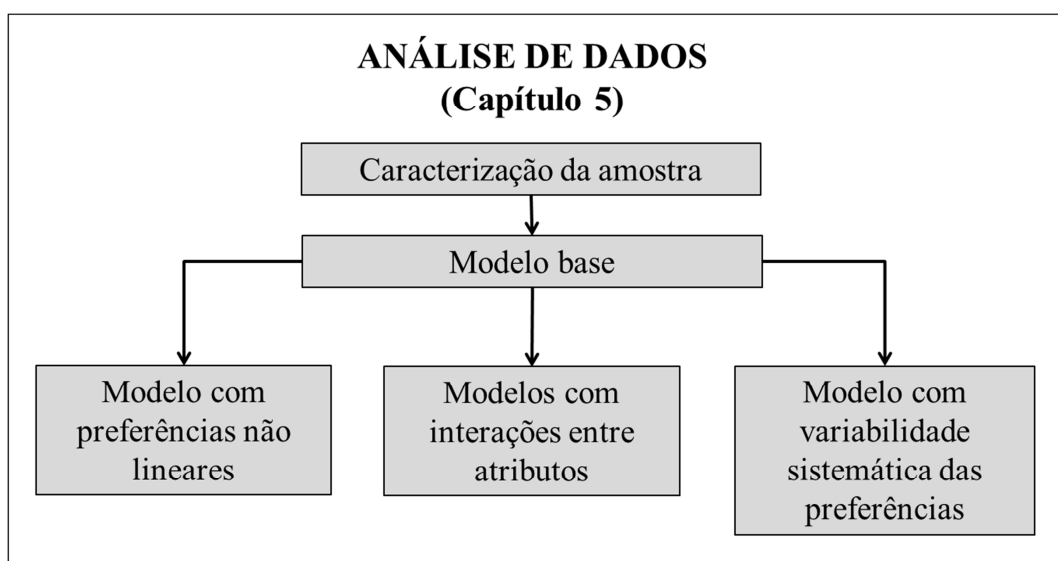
ANÁLISE DE DADOS
(Capítulo 5)

Caracterização da amostra

Modelo base

Modelo com preferências não lineares

Modelos com interações entre atributos

Modelo com variabilidade sistemática das preferências